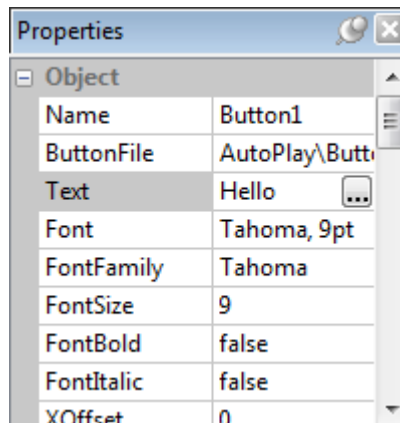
Properties

⊟ Object

| Name | Button1 |
|---|---|
| ButtonFile | AutoPlay\Butt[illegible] |
| Text | Hello ... |
| Font | Tahoma, 9pt |
| FontFamily | Tahoma |
| FontSize | 9 |
| FontBold | false |
| FontItalic | false |
| XOffset | 0 |